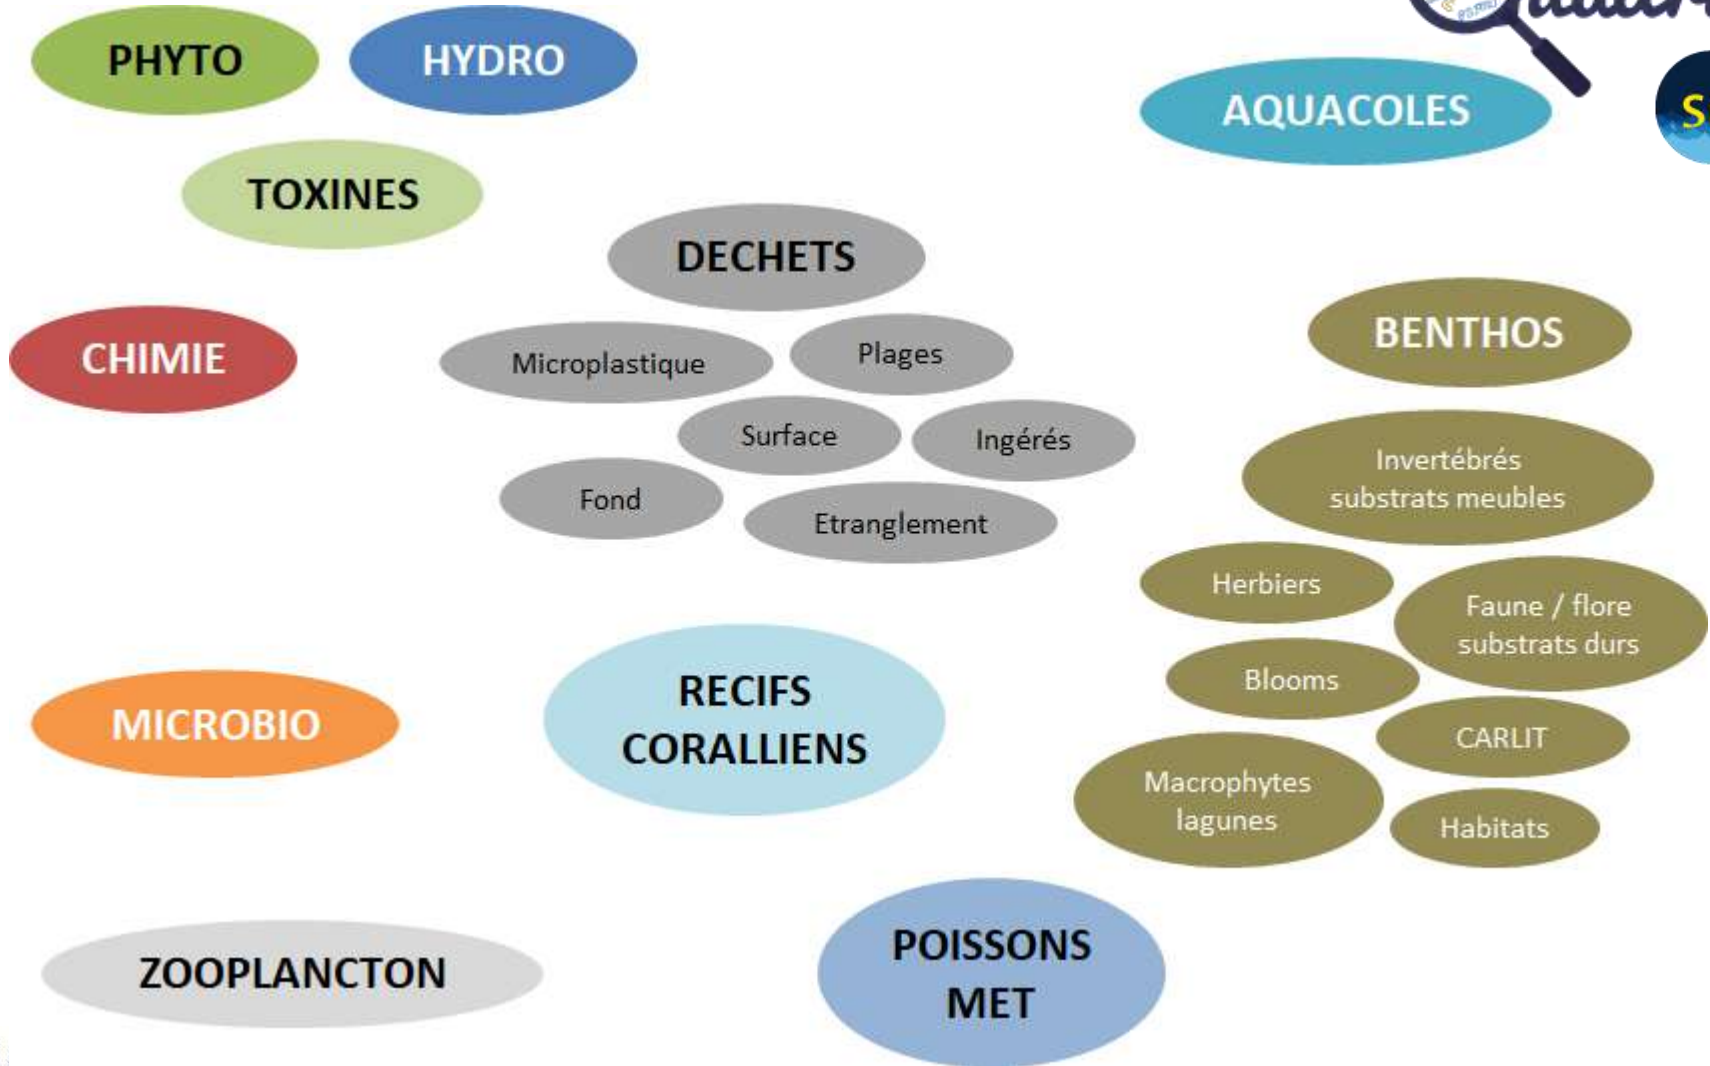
PHYTO

HYDRO

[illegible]

AQUACOLES

S

TOXINES

DECHETS

CHIMIE

Microplastique

Plages

Surface

Ingérés

Fond

Etranglement

BENTHOS

Invertébrés substrats meubles

Herbiers

Faune / flore substrats durs

Blooms

CARLIT

Macrophytes lagunes

Habitats

MICROBIO

RECIFS CORALLIENS

ZOOPLANCTON

POISSONS MET